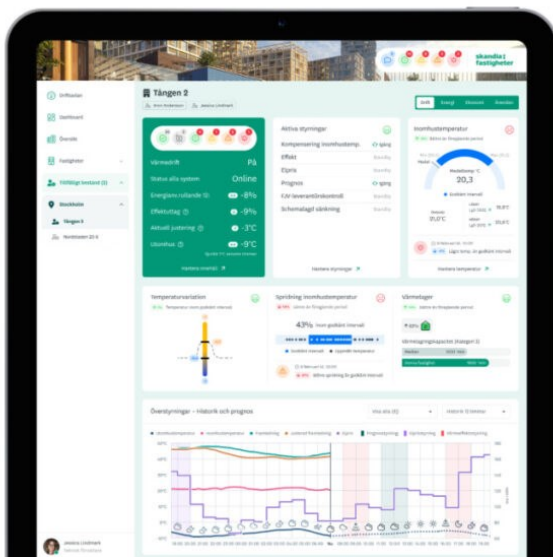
skandia fastigheter

Driftlaeden
Dashboard
Översikt
Fastigheter
Tillfälligt bestånd (3)
Stockholm
Tången 2
Nordstaden 22:6

Tången 2
Ann Andersson
Jessica Lindmark

Drift
Energi
Ekonomi
Översikt

Värmedrift På
Status alla system Online
Energiåtervinning rullande -8%
Effektuttag -9%
Aktuell justering -3°C
Utomhus -9°C

Hantera inställningar

Aktiva styrningar
Kompensering inomhustemp. Igång
Effekt Standby
Elpris Standby
Prognos Igång
CIV leverantörskontroll Standby
Schemalagd sänkning Standby

Hantera styrningar

Inomhustemperatur
Medeltemp °C
20,3
Godkänt intervall

Hantera temperaturer

Temperaturvariation

Spridning inomhustemperatur
43% inom godkänt intervall
Godkänt intervall
Uppmätt temperatur

Värmelager

Översyningar - historik och prognos

Jessica Lindmark
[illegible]